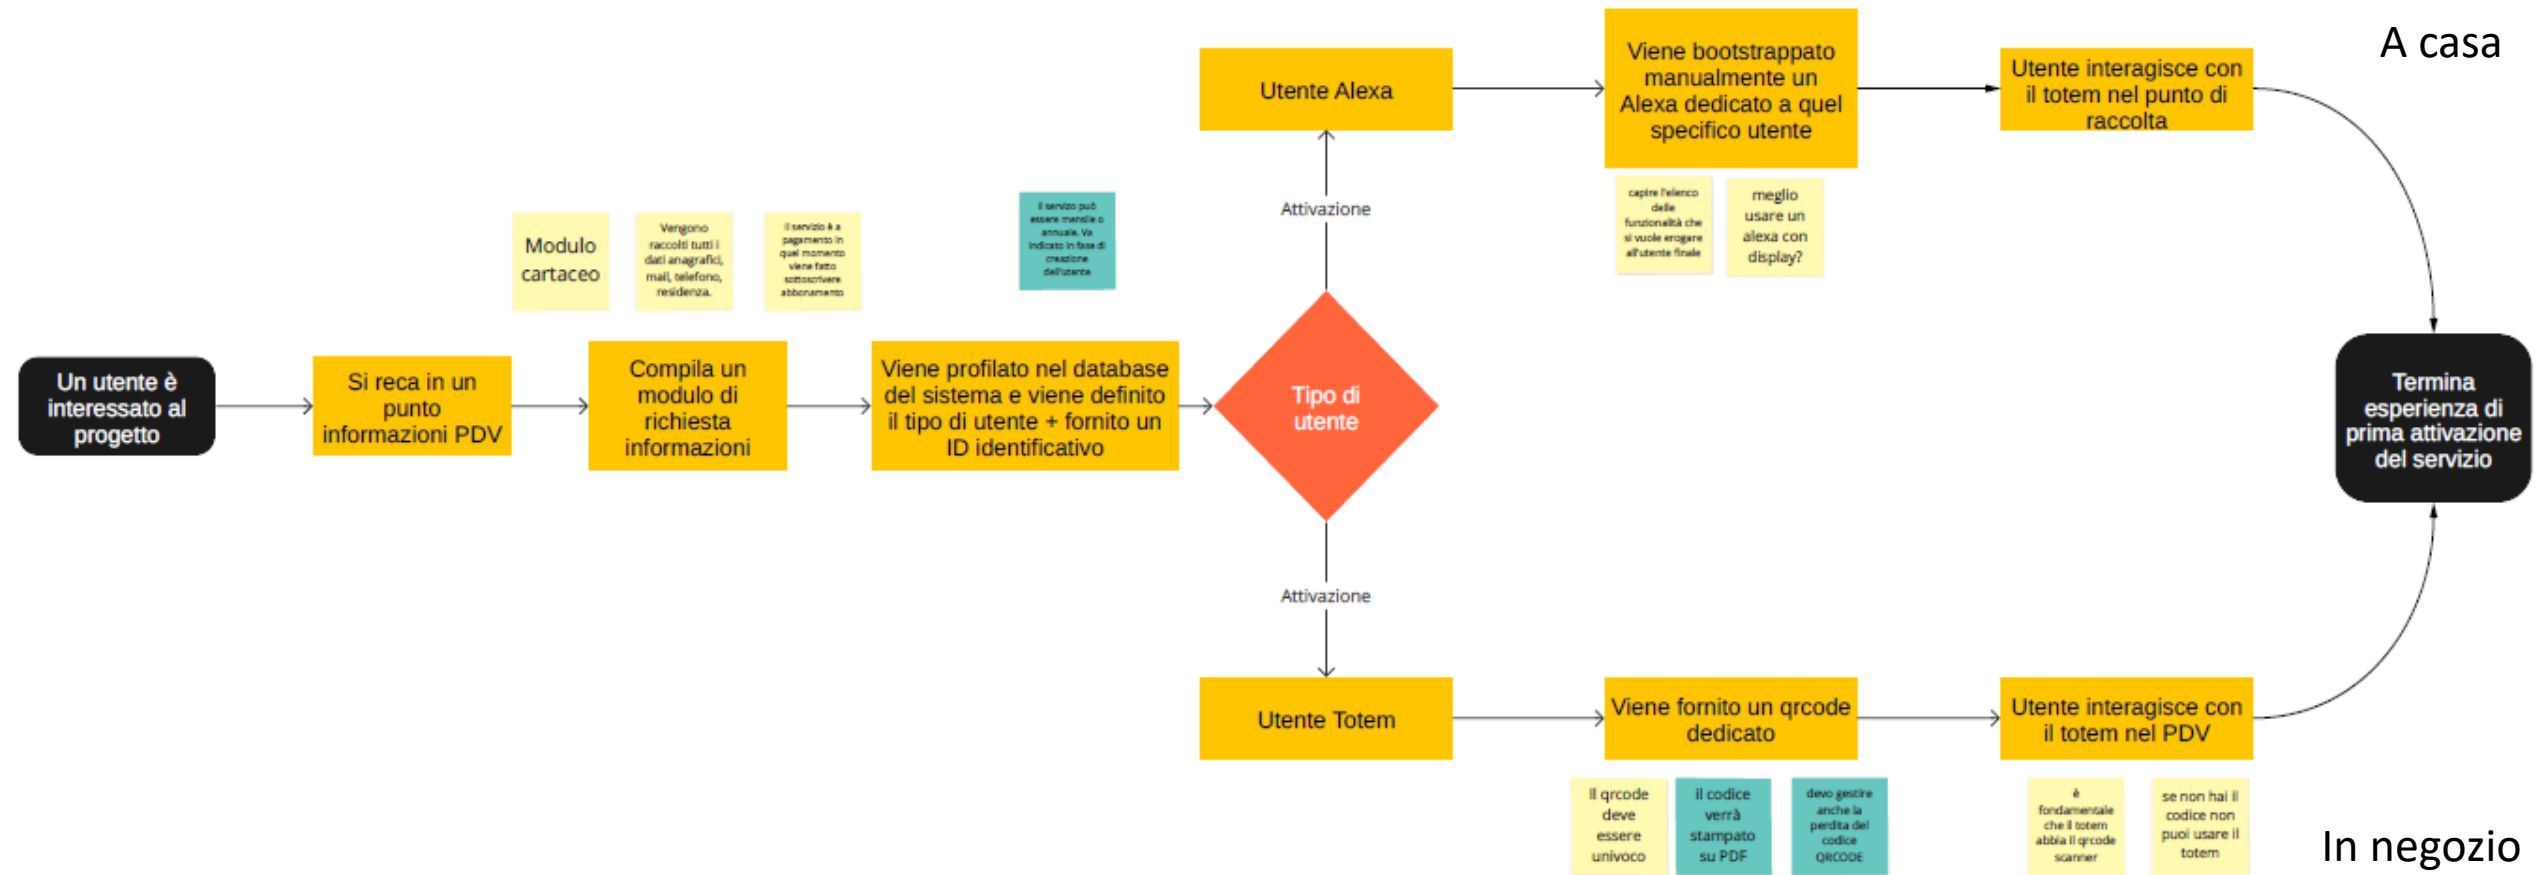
A casa

Utente Alexa

Viene bootstrappato manualmente un Alexa dedicato a quel specifico utente

Utente interagisce con il totem nel punto di raccolta

capire l'elenco delle funzionalità che si vuole erogare all'utente finale

meglio usare un alexa con display?

Attivazione

Modulo cartaceo

Vengono raccolti tutti i dati anagrafici, mail, telefono, residenza.

Il servizio è a pagamento in quel momento viene fatto sottoscrivere abbonamento

Il servizio può essere mensile o annuale. Va indicato in fase di creazione dell'utente

Un utente è interessato al progetto

Si reca in un punto informazioni PDV

Compila un modulo di richiesta informazioni

Viene profilato nel database del sistema e viene definito il tipo di utente + fornito un ID identificativo

Tipo di utente

Termina esperienza di prima attivazione del servizio

Attivazione

Utente Totem

Viene fornito un qrcode dedicato

Utente interagisce con il totem nel PDV

Il qrcode deve essere univoco

il codice verrà stampato su PDF

devo gestire anche la perdita del codice QRCODE

è fondamentale che il totem abbia il qrcode scanner

se non hai il codice non puoi usare il totem

In negozio